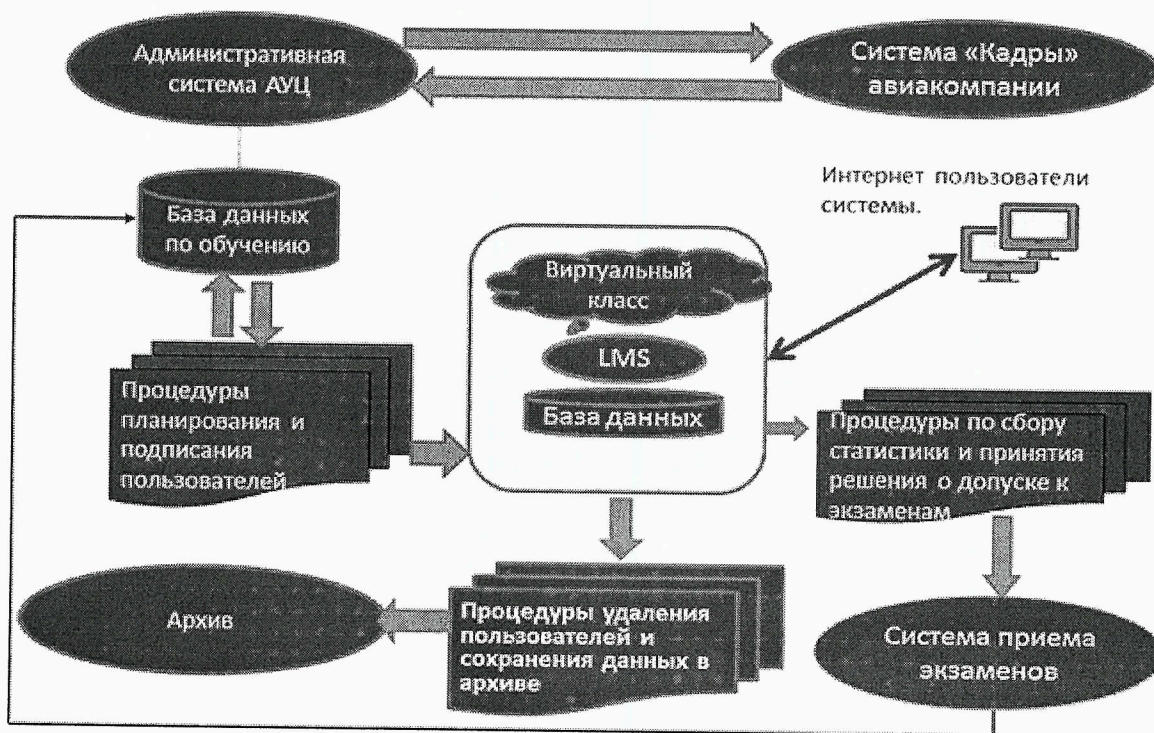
Административная система АУЦ

Система «Кадры» авиакомпании

База данных по обучению

Интернет пользователи системы.

Виртуальный класс

LMS

База данных

Процедуры планирования и подписания пользователей

Процедуры по сбору статистики и принятия решения о допуске к экзаменам

Архив

Процедуры удаления пользователей и сохранения данных в архиве

Система приема экзаменов